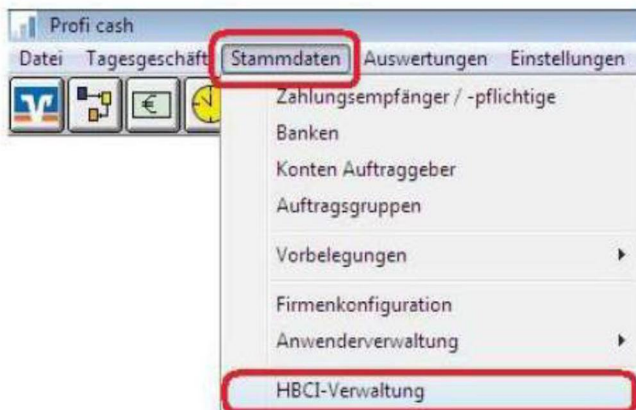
Profi cash

Datei Tagesgeschäft Stammdaten Auswertungen Einstellungen

Zahlungsempfänger / -pflichtige
Banken
Konten Auftraggeber
Auftragsgruppen
Vorbelegungen
Firmenkonfiguration
Anwenderverwaltung
HBCI-Verwaltung